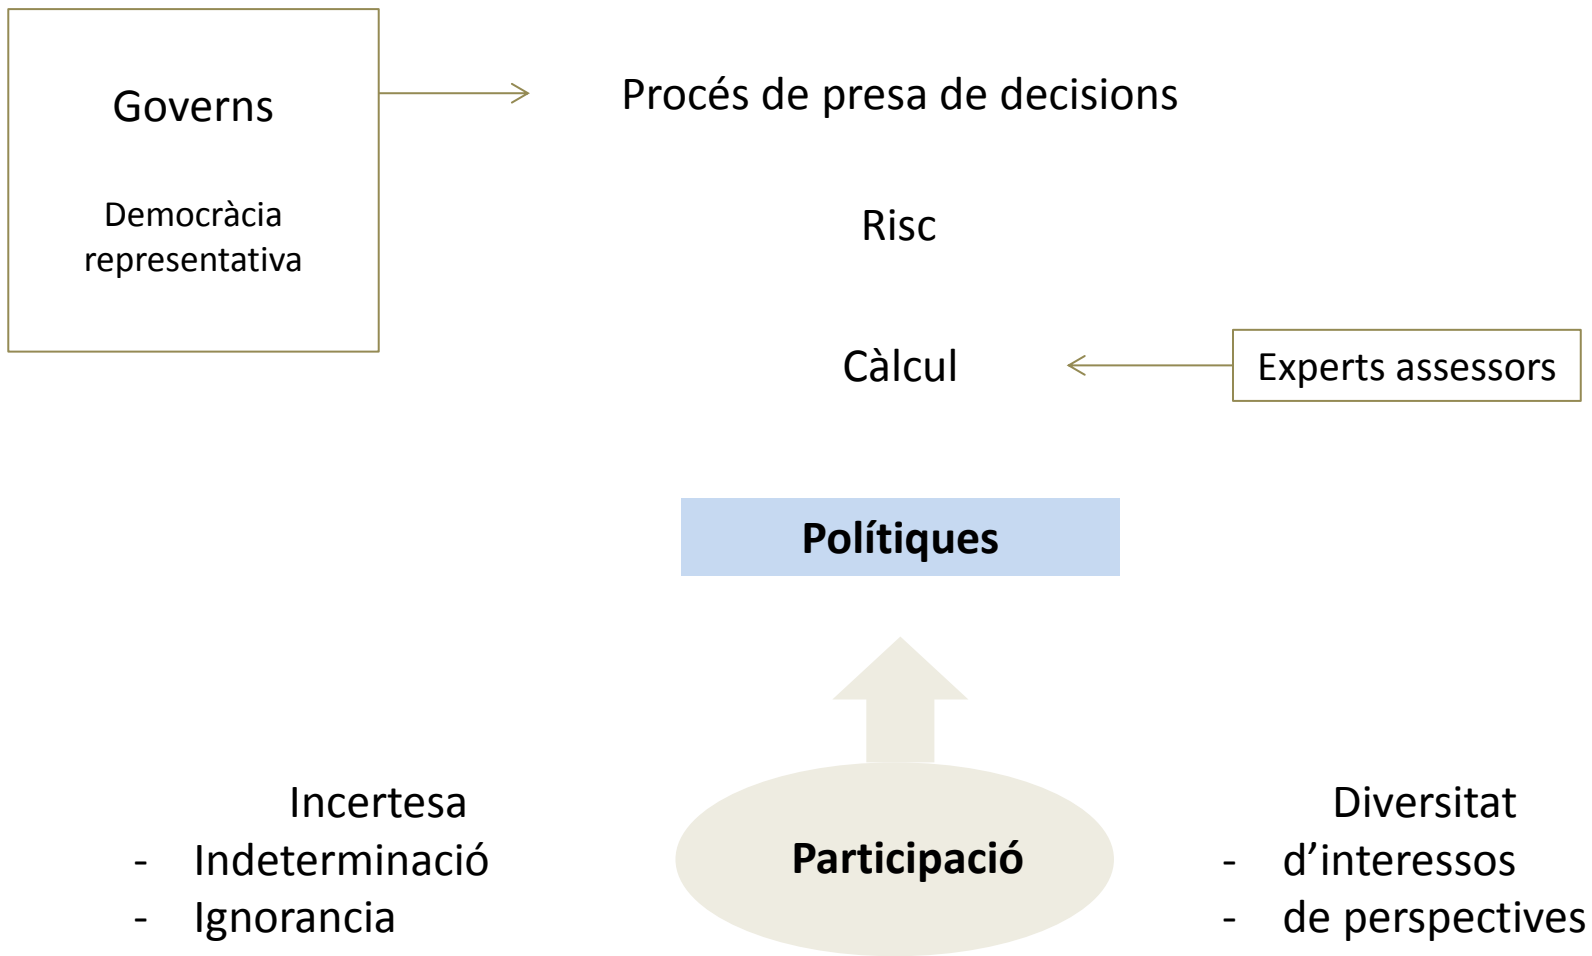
Governs

Democràcia representativa

Procés de presa de decisions

Risc

Càlcul

Experts assessors

**Polítiques**

Incertesa
- Indeterminació
- Ignorancia

**Participació**

Diversitat
- d'interessos
- de perspectives